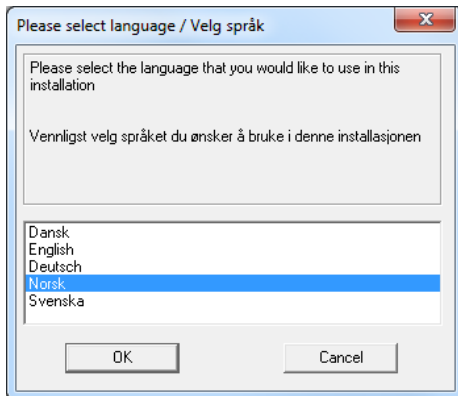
Please select language / Velg språk

Please select the language that you would like to use in this installation

Vennligst velg språket du ønsker å bruke i denne installasjonen

Dansk
English
Deutsch
Norsk
Svenska

OK
Cancel